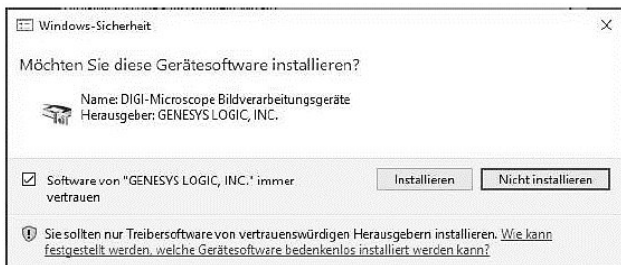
Windows-Sicherheit

Möchten Sie diese Gerätesoftware installieren?

Name: DIGI-Microscope Bildverarbeitungsgeräte
Herausgeber: GENESYS LOGIC, INC.

Software von "GENESYS LOGIC, INC." immer vertrauen

Installieren

Nicht installieren

Sie sollten nur Treibersoftware von vertrauenswürdigen Herausgebern installieren. Wie kann festgestellt werden, welche Gerätesoftware bedenkenlos installiert werden kann?